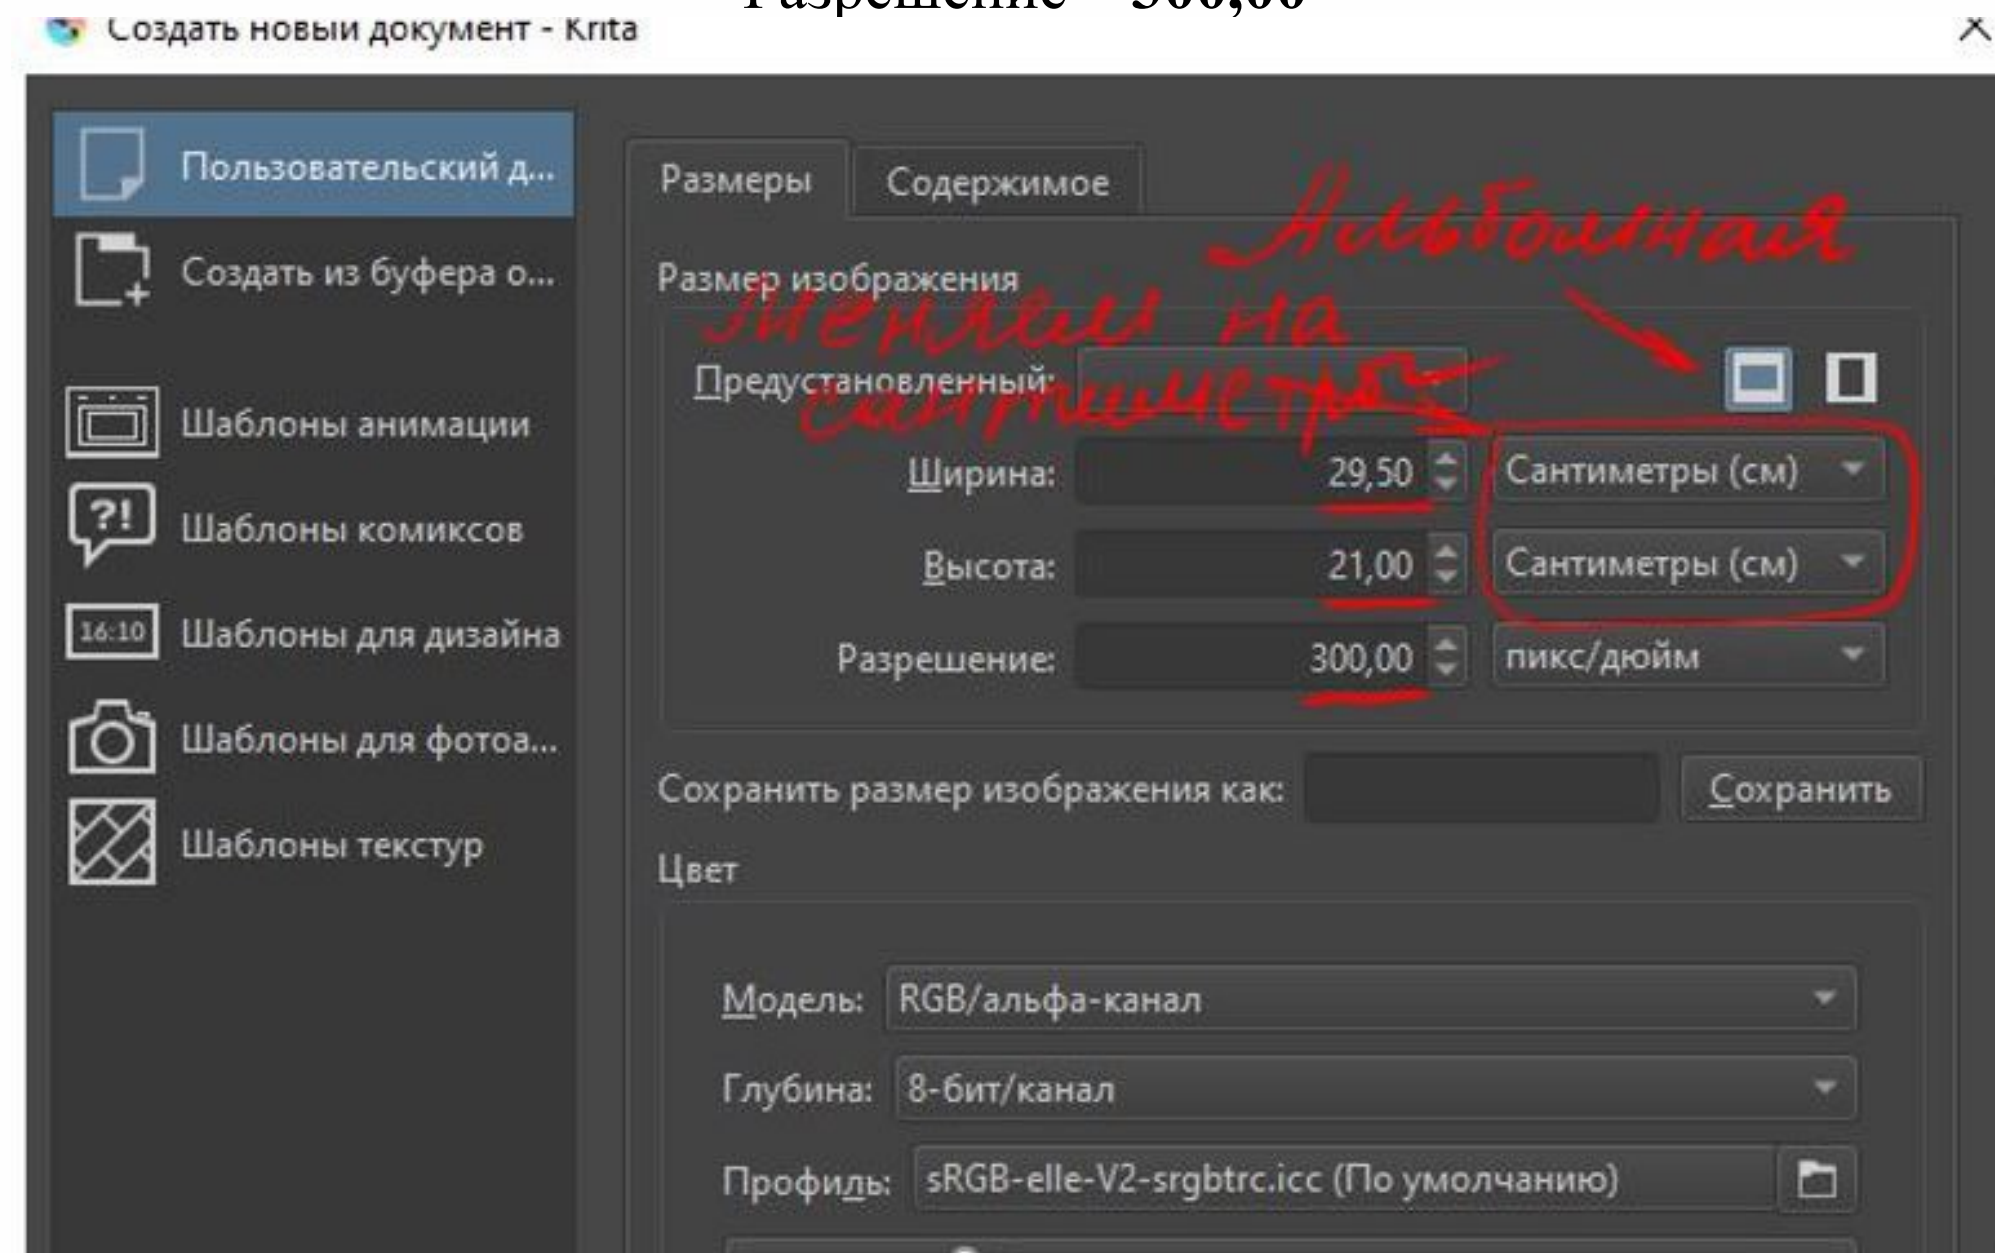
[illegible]

Создать новый документ - Krita

Пользовательский д...
Создать из буфера о...
Шаблоны анимации
Шаблоны комиксов
Шаблоны для дизайна
Шаблоны для фотоа...
Шаблоны текстур

Размеры
Содержимое

Альбомная

Размер изображения

Меняем на сантиметры

Предустановленный:

Ширина: 29,50 Сантиметры (см)
Высота: 21,00 Сантиметры (см)
Разрешение: 300,00 пикс/дюйм

Сохранить размер изображения как: Сохранить

Цвет

Модель: RGB/альфа-канал
Глубина: 8-бит/канал
Профиль: sRGB-elle-V2-srgbtrc.icc (По умолчанию)